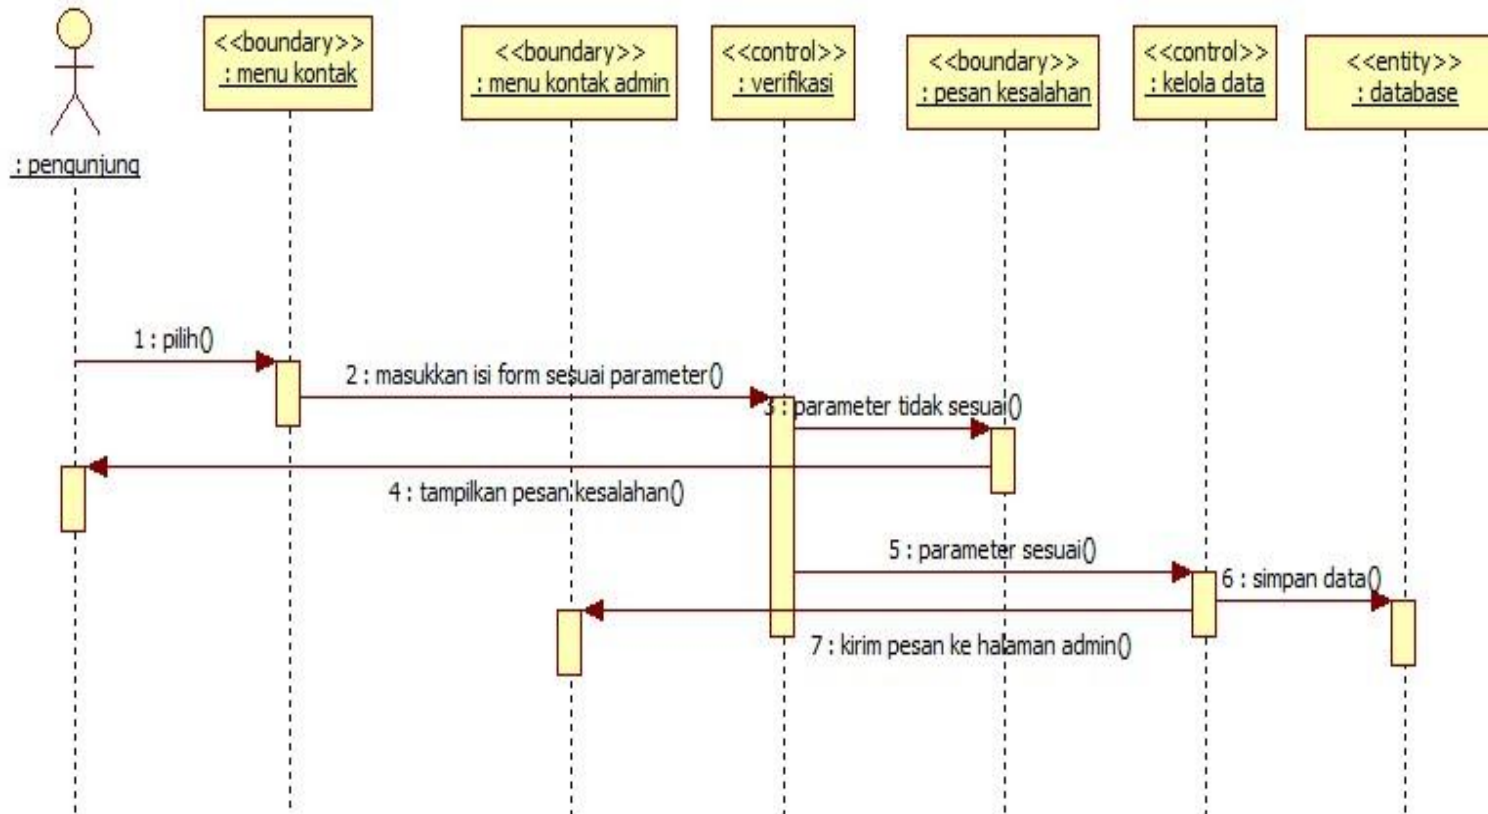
: pengunjung

<<boundary>>
: menu kontak

<<boundary>>
: menu kontak admin

<<control>>
: verifikasi

<<boundary>>
: pesan kesalahan

<<control>>
: kelola data

<<entity>>
: database

1 : pilih()

2 : masukkan isi form sesuai parameter()

3 : parameter tidak sesuai()

4 : tampilkan pesan kesalahan()

5 : parameter sesuai()

6 : simpan data()

7 : kirim pesan ke halaman admin()